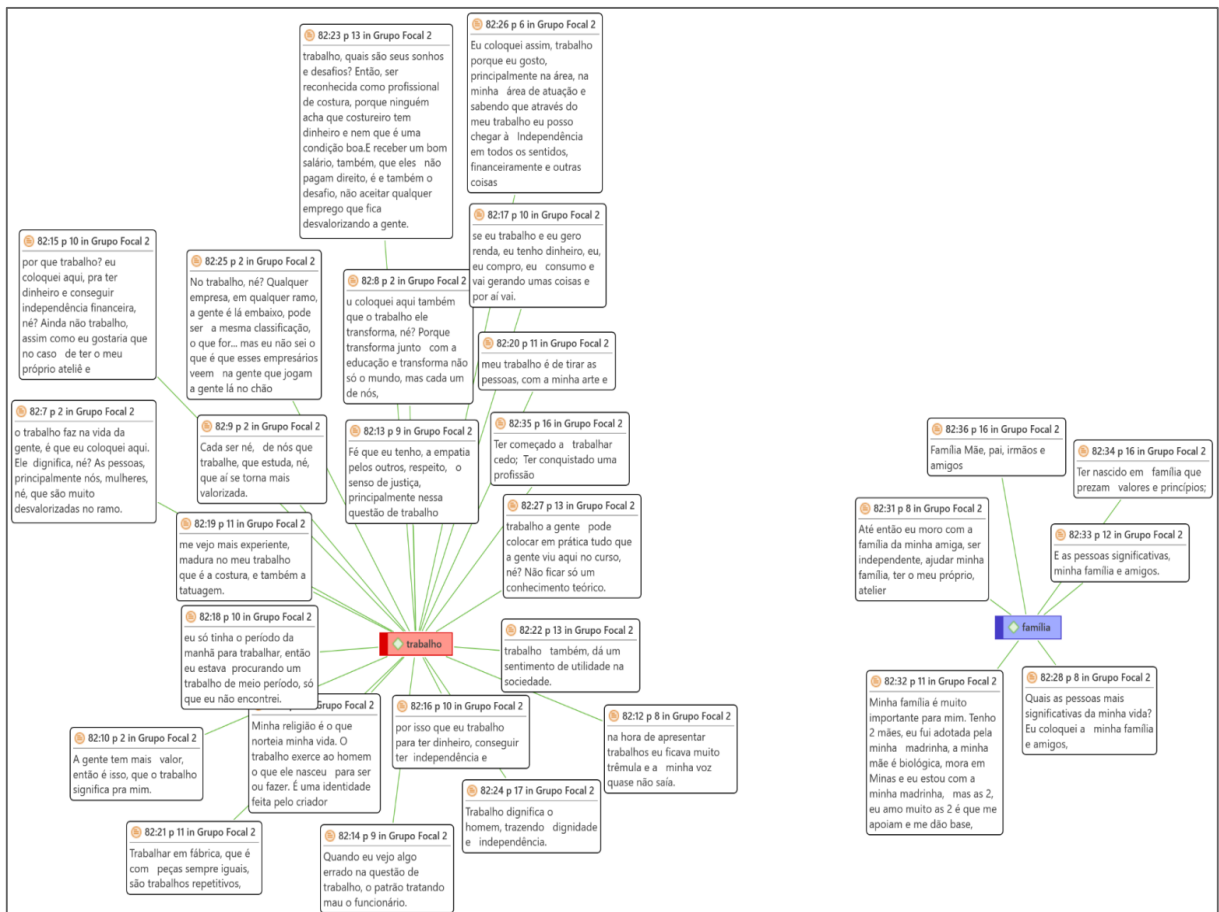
82:23 p 13 in Grupo Focal 2
trabalho, quais são seus sonhos e desafios? Então, ser reconhecida como profissional de costura, porque ninguém acha que costureiro tem dinheiro e nem que é uma condição boa.E receber um bom salário, também, que eles não pagam direito, é e também o desafio, não aceitar qualquer emprego que fica desvalorizando a gente.

82:26 p 6 in Grupo Focal 2
Eu coloquei assim, trabalho porque eu gosto, principalmente na área, na minha área de atuação e sabendo que através do meu trabalho eu posso chegar à Independência em todos os sentidos, financeiramente e outras coisas

82:15 p 10 in Grupo Focal 2
por que trabalho? eu coloquei aqui, pra ter dinheiro e conseguir independência financeira, né? Ainda não trabalho, assim como eu gostaria que no caso de ter o meu próprio ateliê e

82:25 p 2 in Grupo Focal 2
No trabalho, né? Qualquer empresa, em qualquer ramo, a gente é lá embaixo, pode ser a mesma classificação, o que for... mas eu não sei o que é que esses empresários veem na gente que jogam a gente lá no chão

82:17 p 10 in Grupo Focal 2
se eu trabalho e eu gero renda, eu tenho dinheiro, eu, eu compro, eu consumo e vai gerando umas coisas e por aí vai.

82:8 p 2 in Grupo Focal 2
u coloquei aqui também que o trabalho ele transforma, né? Porque transforma junto com a educação e transforma não só o mundo, mas cada um de nós,

82:20 p 11 in Grupo Focal 2
meu trabalho é de tirar as pessoas, com a minha arte e

82:7 p 2 in Grupo Focal 2
o trabalho faz na vida da gente, é que eu coloquei aqui. Ele dignifica, né? As pessoas, principalmente nós, mulheres, né, que são muito desvalorizadas no ramo.

82:9 p 2 in Grupo Focal 2
Cada ser né, de nós que trabalhe, que estuda, né, que aí se torna mais valorizada.

82:13 p 9 in Grupo Focal 2
Fé que eu tenho, a empatia pelos outros, respeito, o senso de justiça, principalmente nessa questão de trabalho

82:35 p 16 in Grupo Focal 2
Ter começado a trabalhar cedo; Ter conquistado uma profissão

82:36 p 16 in Grupo Focal 2
Família Mãe, pai, irmãos e amigos

82:34 p 16 in Grupo Focal 2
Ter nascido em família que prezam valores e princípios;

82:19 p 11 in Grupo Focal 2
me vejo mais experiente, madura no meu trabalho que é a costura, e também a tatuagem.

82:27 p 13 in Grupo Focal 2
trabalho a gente pode colocar em prática tudo que a gente viu aqui no curso, né? Não ficar só um conhecimento teórico.

82:31 p 8 in Grupo Focal 2
Até então eu moro com a família da minha amiga, ser independente, ajudar minha família, ter o meu próprio, atelier

82:33 p 12 in Grupo Focal 2
E as pessoas significativas, minha família e amigos.

82:18 p 10 in Grupo Focal 2
eu só tinha o período da manhã para trabalhar, então eu estava procurando um trabalho de meio período, só que eu não encontrei.

trabalho

82:22 p 13 in Grupo Focal 2
trabalho também, dá um sentimento de utilidade na sociedade.

família

Grupo Focal 2
Minha religião é o que norteia minha vida. O trabalho exerce ao homem o que ele nasceu para ser ou fazer. É uma identidade feita pelo criador

82:16 p 10 in Grupo Focal 2
por isso que eu trabalho para ter dinheiro, conseguir ter independência e

82:12 p 8 in Grupo Focal 2
na hora de apresentar trabalhos eu ficava muito trêmula e a minha voz quase não saía.

82:32 p 11 in Grupo Focal 2
Minha família é muito importante para mim. Tenho 2 mães, eu fui adotada pela minha madrinha, a minha mãe é biológica, mora em Minas e eu estou com a minha madrinha, mas as 2, eu amo muito as 2 é que me apoiam e me dão base,

82:28 p 8 in Grupo Focal 2
Quais as pessoas mais significativas da minha vida? Eu coloquei a minha família e amigos,

82:10 p 2 in Grupo Focal 2
A gente tem mais valor, então é isso, que o trabalho significa pra mim.

82:24 p 17 in Grupo Focal 2
Trabalho dignifica o homem, trazendo dignidade e independência.

82:21 p 11 in Grupo Focal 2
Trabalhar em fábrica, que é com peças sempre iguais, são trabalhos repetitivos,

82:14 p 9 in Grupo Focal 2
Quando eu vejo algo errado na questão de trabalho, o patrão tratando mau o funcionário.